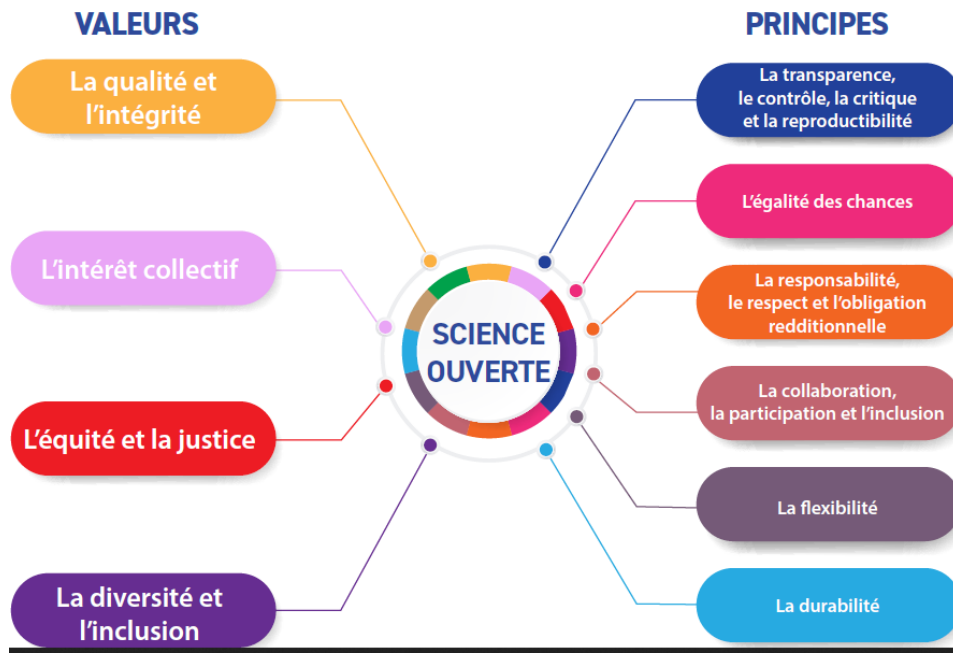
VALEURS

La qualité et l'intégrité

L'intérêt collectif

L'équité et la justice

La diversité et l'inclusion

SCIENCE OUVERTE

PRINCIPES

La transparence, le contrôle, la critique et la reproductibilité

L'égalité des chances

La responsabilité, le respect et l'obligation redditionnelle

La collaboration, la participation et l'inclusion

La flexibilité

La durabilité